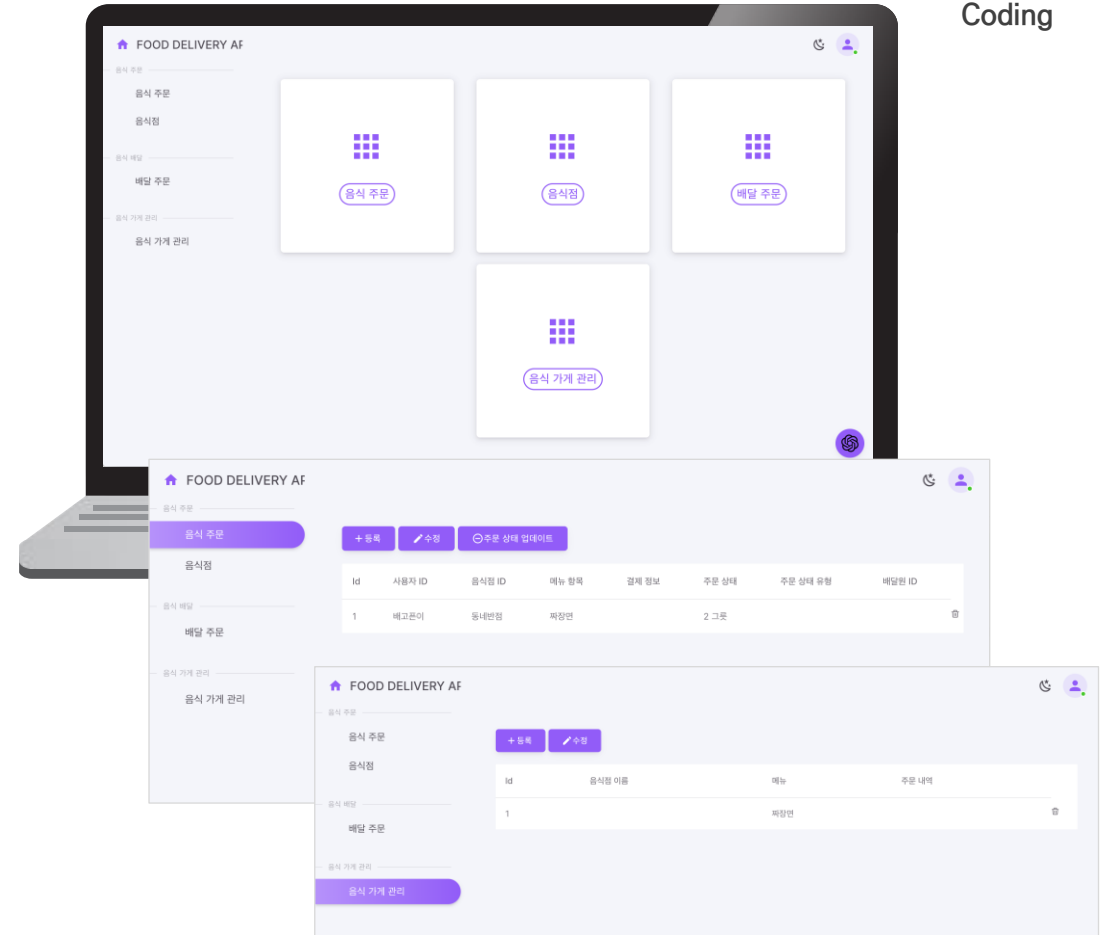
Coding

FOOD DELIVERY AF

음식 주문
음식 주문
음식점

음식 배달
배달 주문

음식 가게 관리
음식 가게 관리

음식 주문

음식점

배달 주문

음식 가게 관리

FOOD DELIVERY AF

음식 주문
음식 주문
음식점

음식 배달
배달 주문

음식 가게 관리
음식 가게 관리

+ 등록
수정
주문 상태 업데이트

| Id | 사용자 ID | 음식점 ID | 메뉴 항목 | 결제 정보 | 주문 상태 | 주문 상태 유형 | 배달원 ID |
|---|---|---|---|---|---|---|---|
| 1 | 배고픈이 | 동네반점 | 짜장면 | | 2 그릇 | | |

FOOD DELIVERY AF

음식 주문
음식 주문
음식점

음식 배달
배달 주문

음식 가게 관리
음식 가게 관리

+ 등록
수정

| Id | 음식점 이름 | 메뉴 | 주문 내역 |
|---|---|---|---|
| 1 | | 짜장면 | |